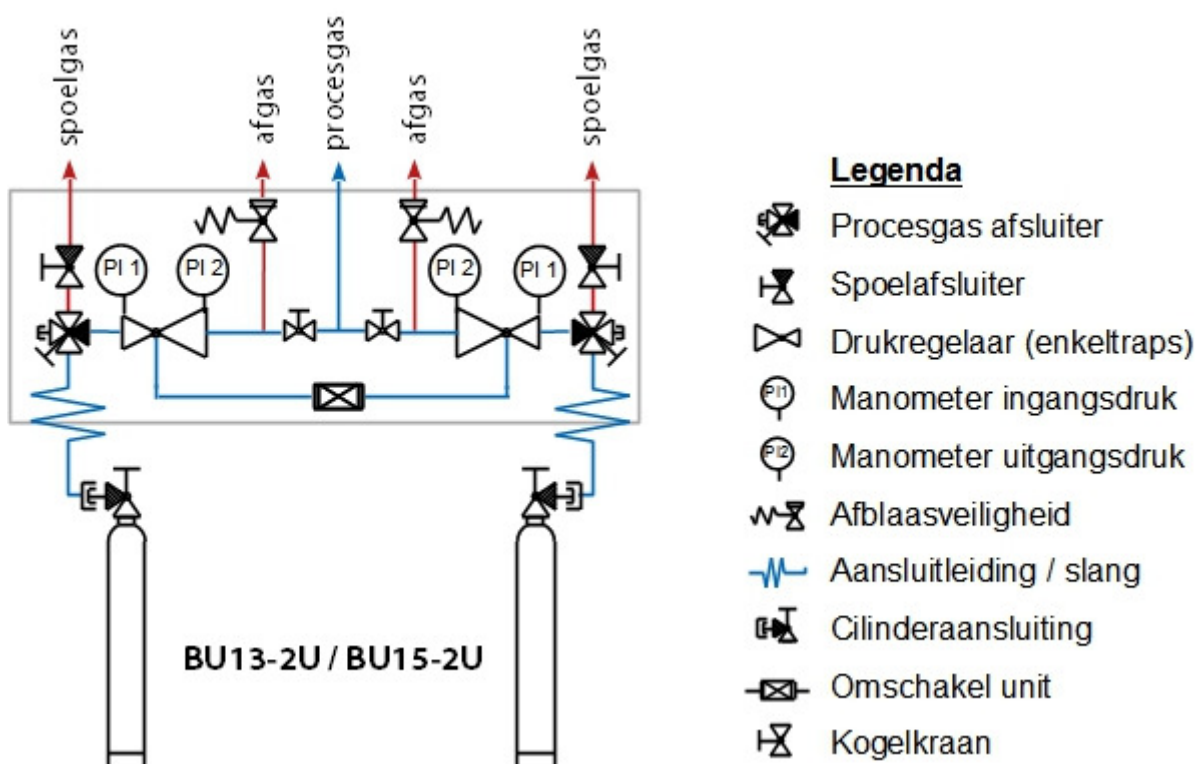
spoelgas
afgas
procesgas
afgas
spoelgas

PI 1
PI 2
PI 2
PI 1

BU13-2U / BU15-2U

Legenda
Procesgas afsluiter
Spoelafsluiter
Drukregelaar (enkeltraps)
PI1 Manometer ingangsdruk
PI2 Manometer uitgangsdruk
Afblaasveiligheid
Aansluitleiding / slang
Cilinderaansluiting
Omschakel unit
Kogelkraan